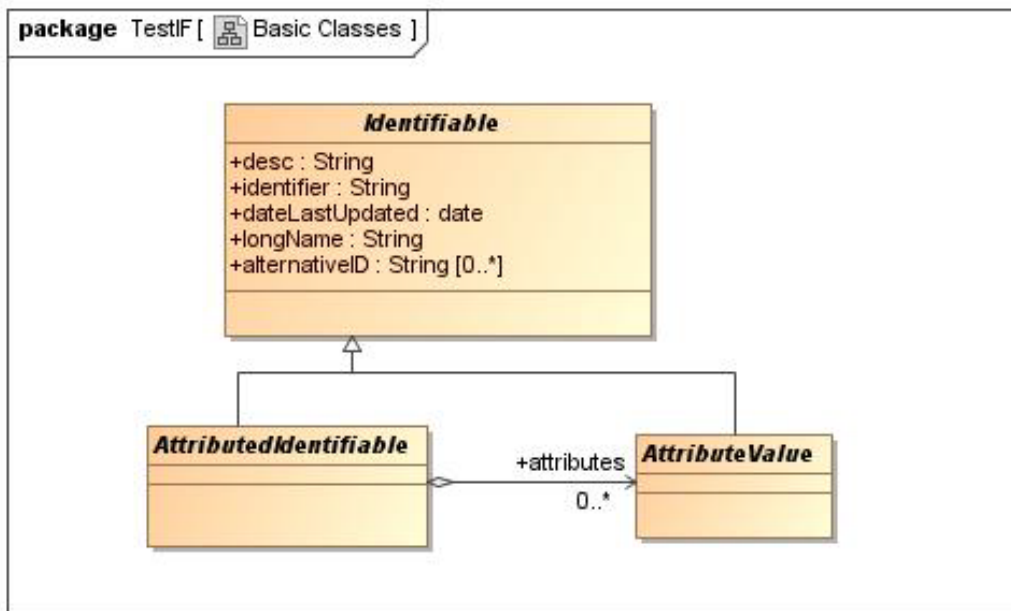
package TestIF [ Basic Classes ]

Identifiable

+desc : String
+identifier : String
+dateLastUpdated : date
+longName : String
+alternativeID : String [0..*]

AttributedIdentifiable

+attributes

0..*

AttributeValue